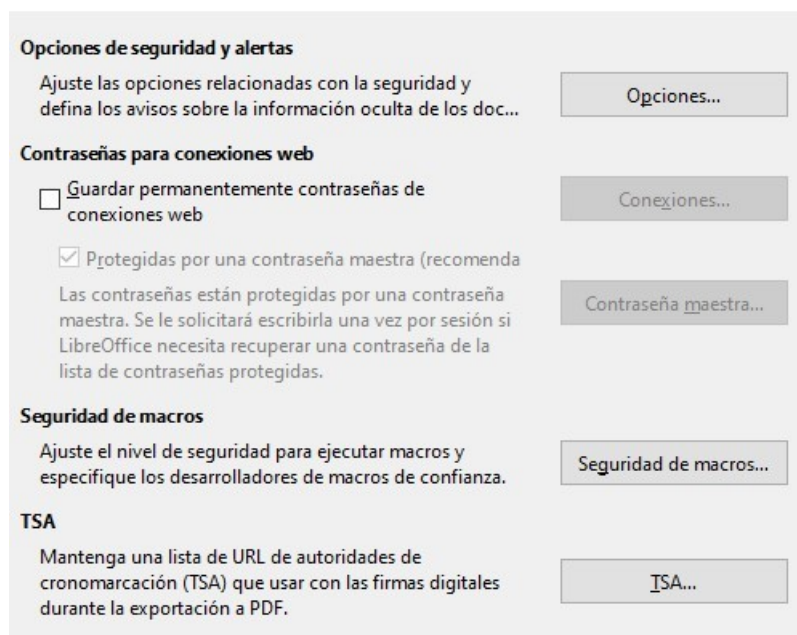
Opciones de seguridad y alertas

Ajuste las opciones relacionadas con la seguridad y defina los avisos sobre la información oculta de los doc...

Opciones...

Contraseñas para conexiones web

Guardar permanentemente contraseñas de conexiones web

Conexiones...

Protegidas por una contraseña maestra (recomenda

Las contraseñas están protegidas por una contraseña maestra. Se le solicitará escribirla una vez por sesión si LibreOffice necesita recuperar una contraseña de la lista de contraseñas protegidas.

Contraseña maestra...

Seguridad de macros

Ajuste el nivel de seguridad para ejecutar macros y especifique los desarrolladores de macros de confianza.

Seguridad de macros...

TSA

Mantenga una lista de URL de autoridades de cronomarcación (TSA) que usar con las firmas digitales durante la exportación a PDF.

TSA...